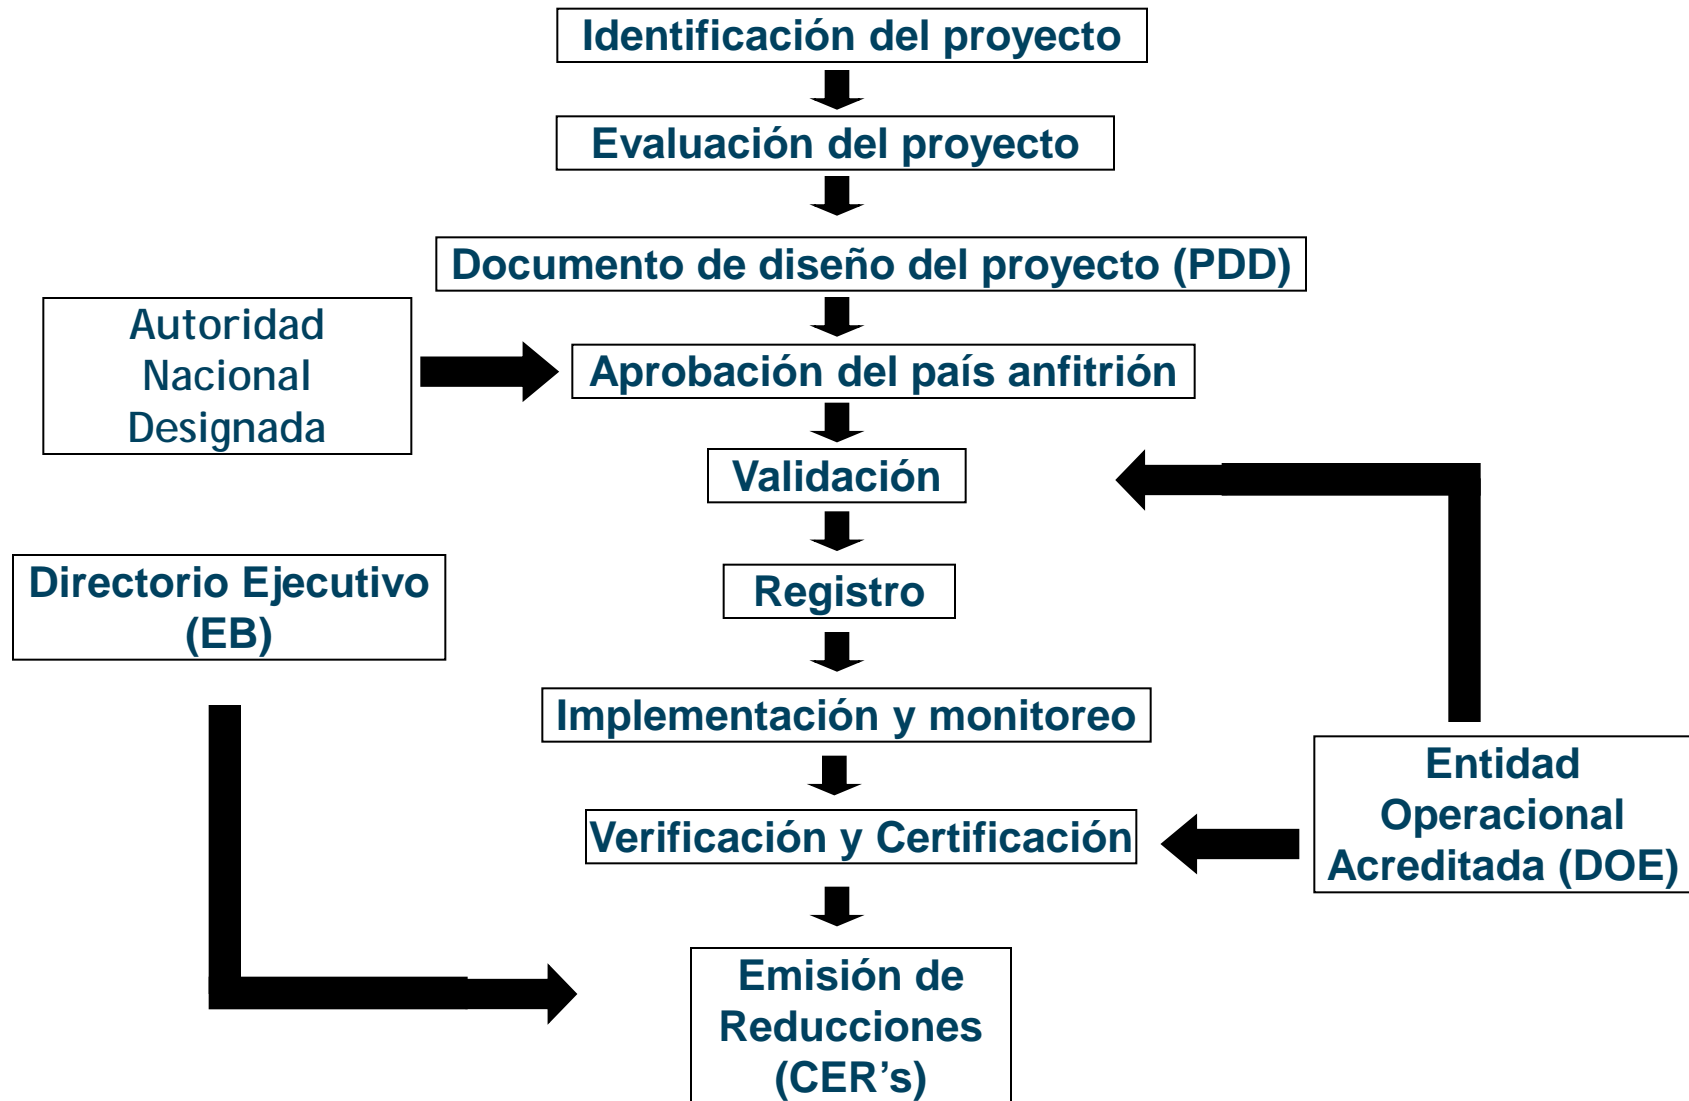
Identificación del proyecto

Evaluación del proyecto

Documento de diseño del proyecto (PDD)

Autoridad Nacional Designada

Aprobación del país anfitrión

Validación

Directorio Ejecutivo (EB)

Registro

Implementación y monitoreo

Entidad Operacional Acreditada (DOE)

Verificación y Certificación

Emisión de Reducciones (CER’s)